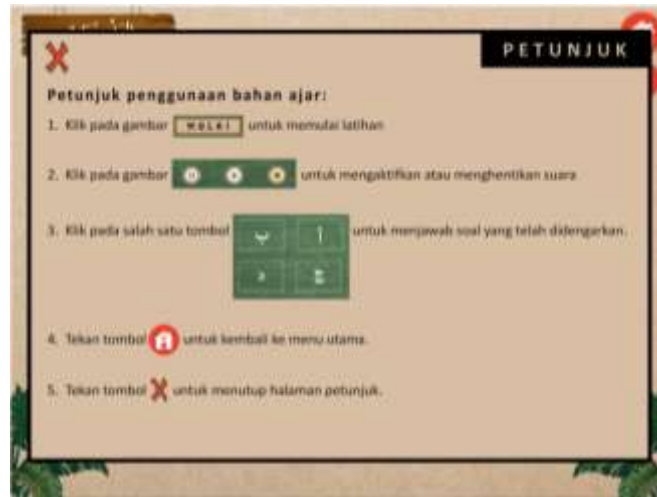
PETUNJUK

Petunjuk penggunaan bahan ajar:

1. Klik pada gambar MULAI untuk memulai latihan

2. Klik pada gambar untuk mengaktifkan atau menghentikan suara

3. Klik pada salah satu tombol ب ا ة ة untuk menjawab soal yang telah didengarkan.

4. Tekan tombol untuk kembali ke menu utama.

5. Tekan tombol untuk menutup halaman petunjuk.